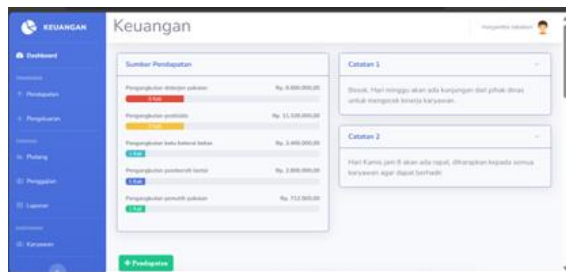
KEUANGAN

Dashboard

Pendapatan

Pengeluaran

Piutang

Penggajian

Laporan

Karyawan

Keuangan

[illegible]

Sumber Pendapatan

Pengangkutan ekspedisi pakaian Rp. 8.600.000,00

Pengangkutan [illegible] Rp. 11.530.000,00

Pengangkutan batu bata/ral batu Rp. 3.400.000,00

Pengangkutan pembersih lantai Rp. 2.800.000,00

Pengangkutan pemutih pakaian Rp. 712.000,00

+ Pendapatan

Catatan 1

Besok, Hari minggu akan ada kunjungan dari pihak dinas untuk mengecek kinerja karyawan.

Catatan 2

Hari Kamis jam 8 akan ada rapat, diharapkan kepada semua karyawan agar dapat berhadir.